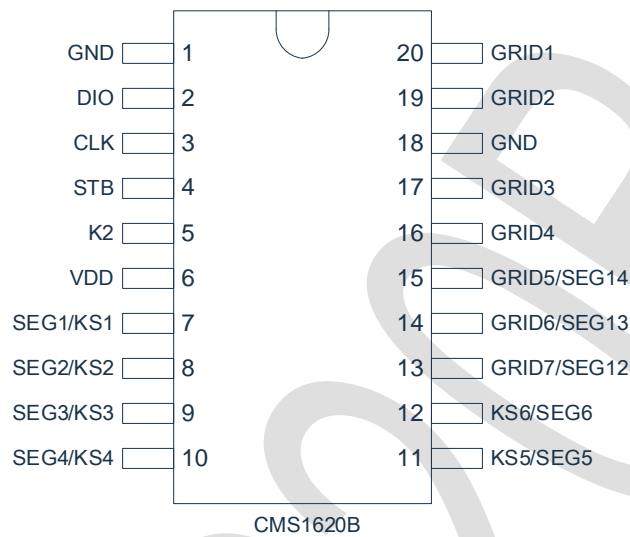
GND 1
DIO 2
CLK 3
STB 4
K2 5
VDD 6
SEG1/KS1 7
SEG2/KS2 8
SEG3/KS3 9
SEG4/KS4 10

20 GRID1
19 GRID2
18 GND
17 GRID3
16 GRID4
15 GRID5/SEG14
14 GRID6/SEG13
13 GRID7/SEG12
12 KS6/SEG6
11 KS5/SEG5

CMS1620B